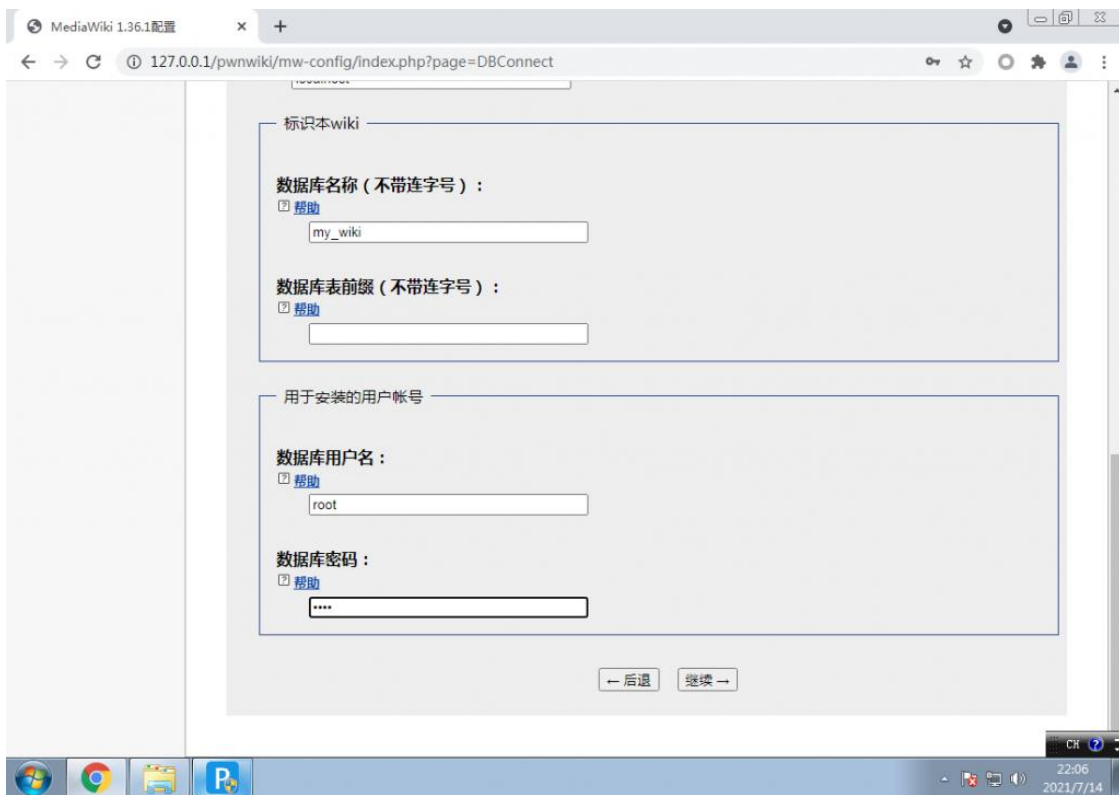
MediaWiki 1.36.1配置 ×
127.0.0.1/pwnwiki/mw-config/index.php?page=DBConnect

标识本wiki

数据库名称（不带连字号）：
帮助
my_wiki

数据库表前缀（不带连字号）：
帮助

用于安装的用户帐号

数据库用户名：
帮助
root

数据库密码：
帮助
••••

← 后退 继续 →

CH
22:06
2021/7/14